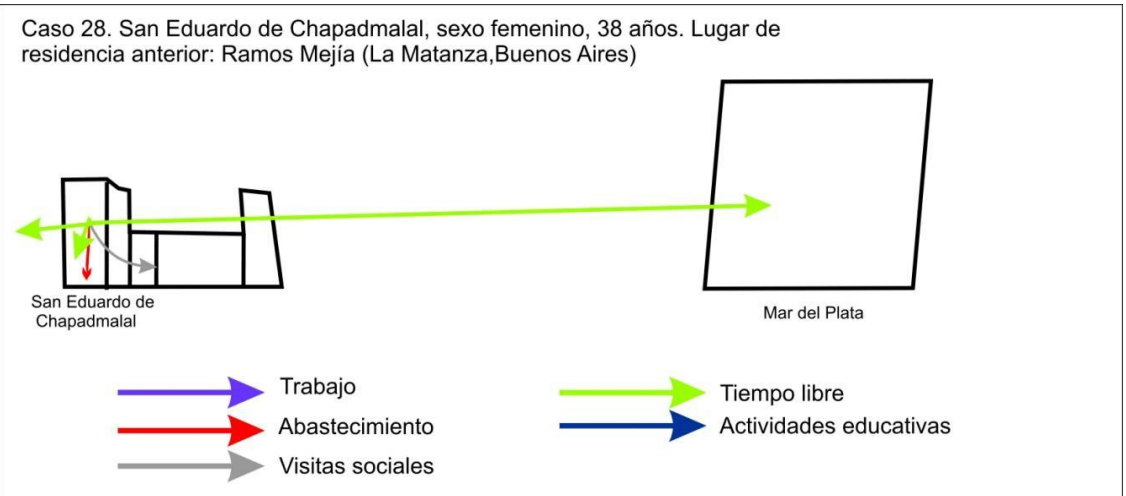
Caso 28. San Eduardo de Chapadmalal, sexo femenino, 38 años. Lugar de residencia anterior: Ramos Mejía (La Matanza,Buenos Aires)

San Eduardo de Chapadmalal

Mar del Plata

Trabajo

Abastecimiento

Visitas sociales

Tiempo libre

Actividades educativas